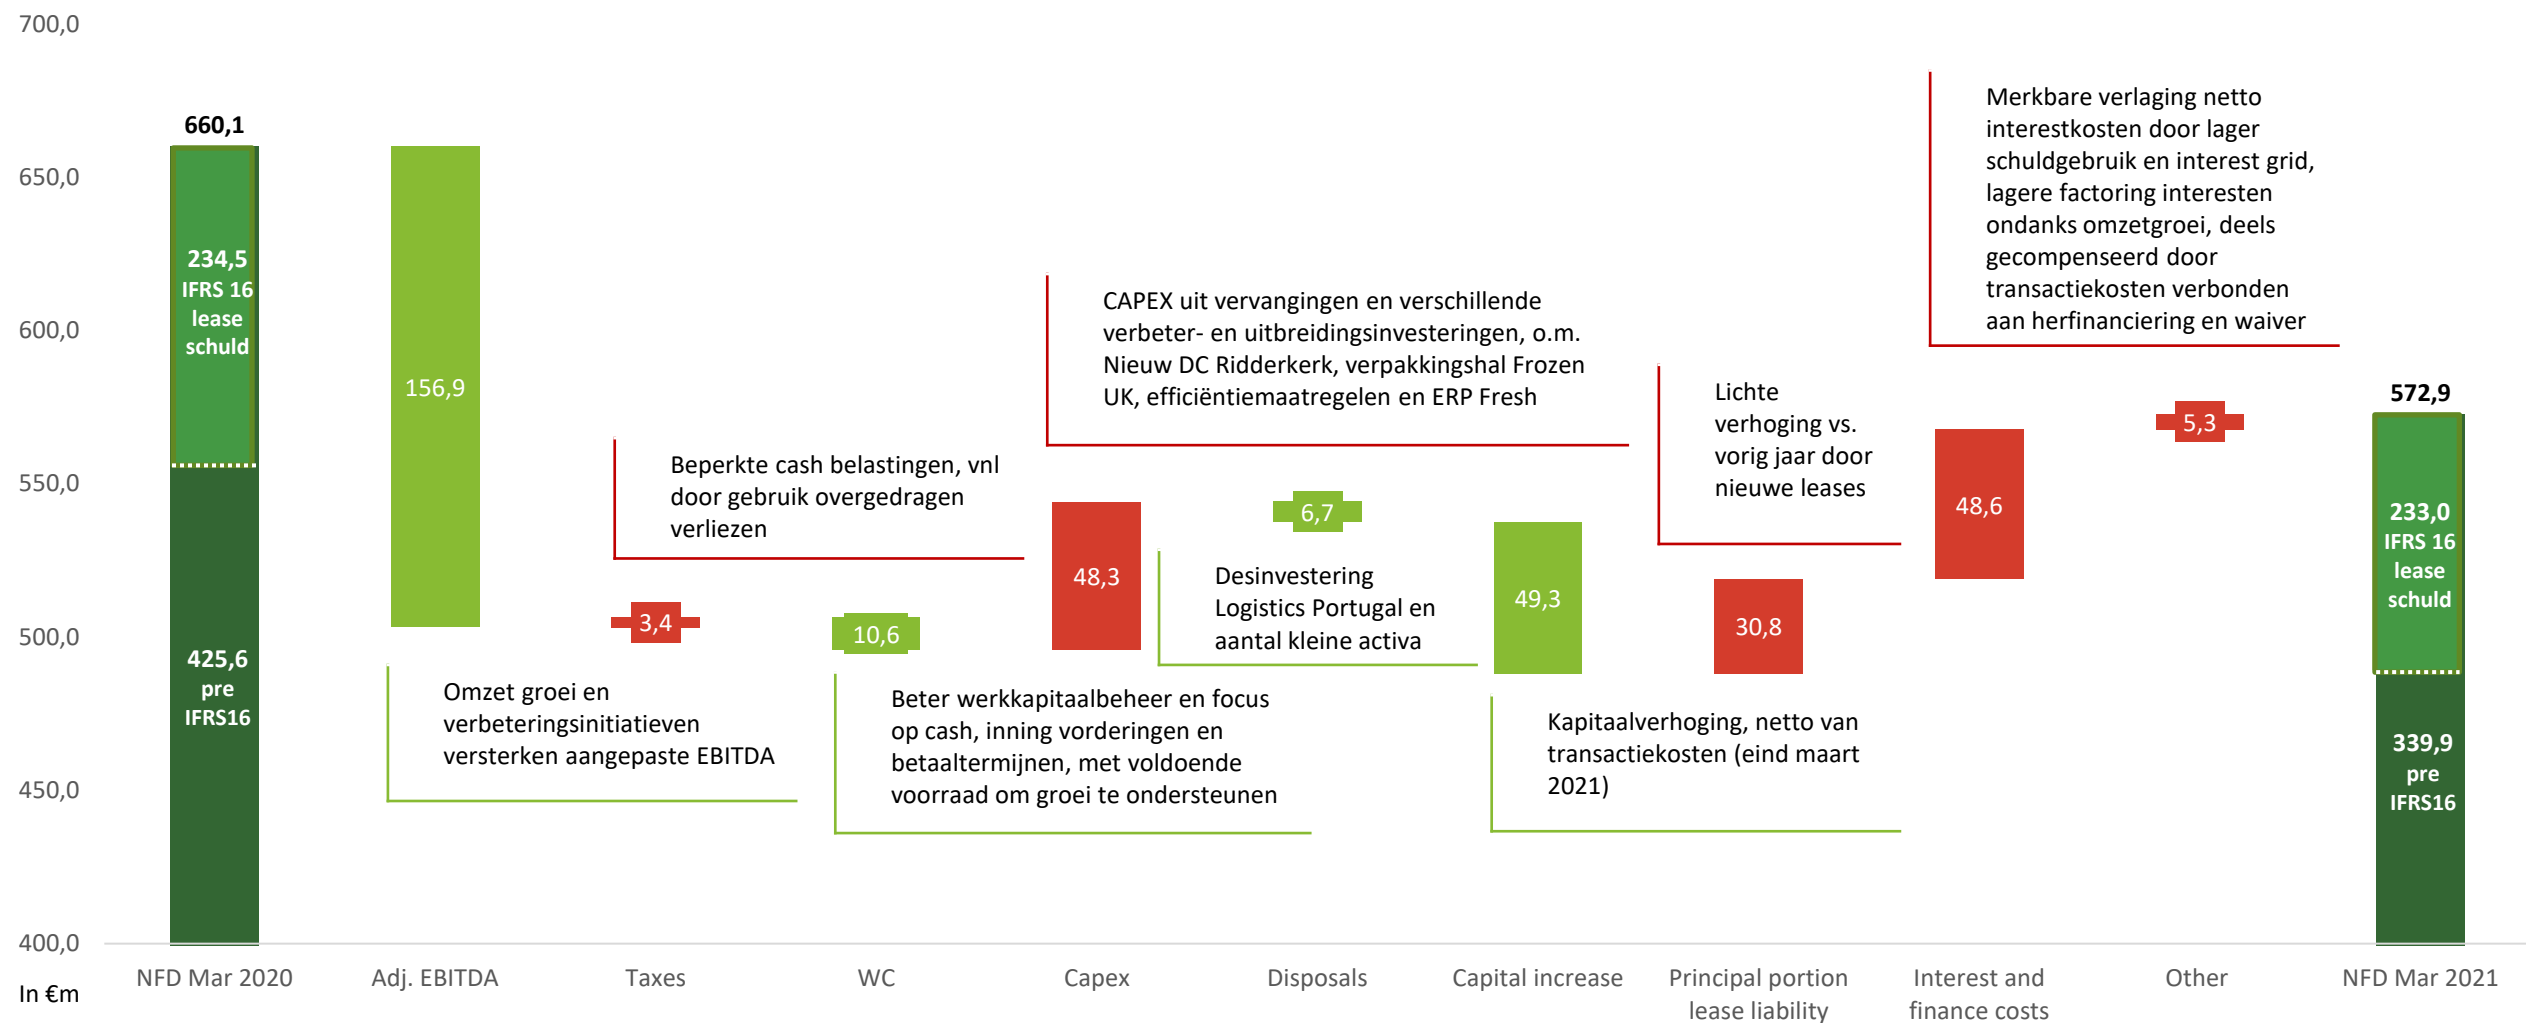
700,0
650,0
600,0
550,0
500,0
450,0
400,0
In €m

660,1
234,5 IFRS 16 lease schuld
425,6 pre IFRS16

156,9
Omzet groei en verbeteringsinitiatieven versterken aangepaste EBITDA

3,4
Beperkte cash belastingen, vnl door gebruik overgedragen verliezen

10,6
Beter werkkapitaalbeheer en focus op cash, inning vorderingen en betaaltermijnen, met voldoende voorraad om groei te ondersteunen

48,3
CAPEX uit vervangingen en verschillende verbeter- en uitbreidingsinvesteringen, o.m. Nieuw DC Ridderkerk, verpakkingshal Frozen UK, efficiëntiemaatregelen en ERP Fresh

6,7
Desinvestering Logistics Portugal en aantal kleine activa

49,3
Kapitaalverhoging, netto van transactiekosten (eind maart 2021)

30,8
Lichte verhoging vs. vorig jaar door nieuwe leases

48,6
Merkbare verlaging netto interestkosten door lager schuldgebruik en interest grid, lagere factoring interesten ondanks omzetgroei, deels gecompenseerd door transactiekosten verbonden aan herfinanciering en waiver

5,3

572,9
233,0 IFRS 16 lease schuld
339,9 pre IFRS16

NFD Mar 2020
Adj. EBITDA
Taxes
WC
Capex
Disposals
Capital increase
Principal portion lease liability
Interest and finance costs
Other
NFD Mar 2021